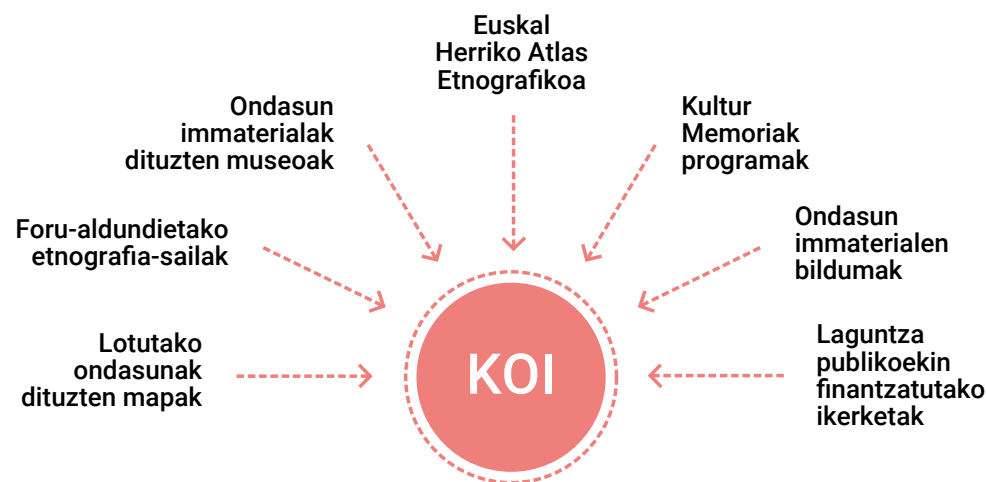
Euskal Herriko Atlas Etnografikoa

Ondasun immaterialak dituzten museoak

Kultur Memoriak programak

Foru-aldundietako etnografia-sailak

Ondasun immaterialen bildumak

Lotutako ondasunak dituzten mapak

KOI

Laguntza publikoekin finantzatutako ikerketak